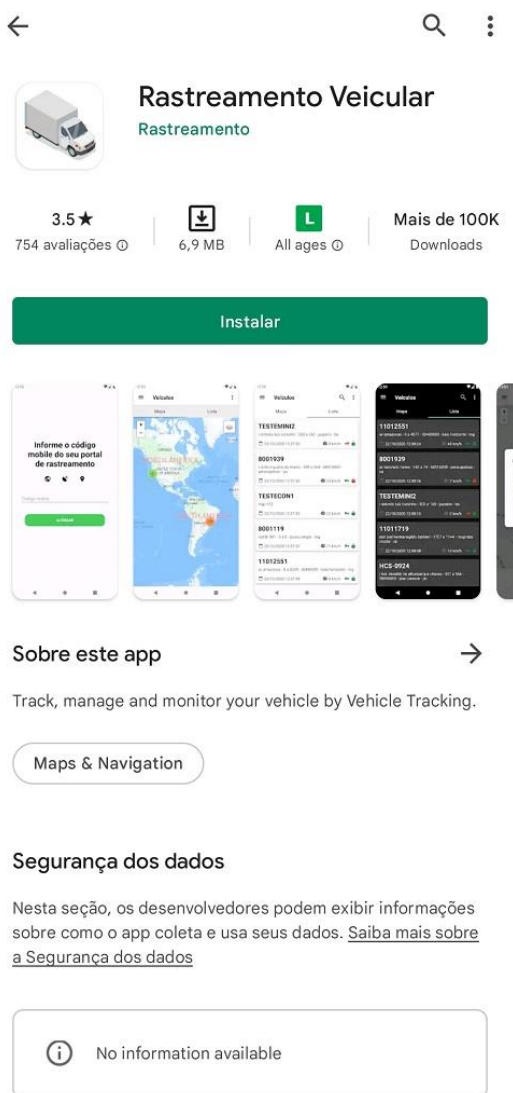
Rastreamento Veicular
Rastreamento

3.5★
754 avaliações ⓘ

6,9 MB

L
All ages ⓘ

Mais de 100K
Downloads

Instalar

Informe o código mobile do seu portal de rastreamento

Veículos
Mapa
Lista

Veículos
Mapa
Lista
TESTEMINI2
8001939
TESTECON1
8001119
11012551

Veículos
Mapa
Lista
11012551
8001939
TESTEMINI2
11011719
HCS-0924

Sobre este app

Track, manage and monitor your vehicle by Vehicle Tracking.

Maps & Navigation

Segurança dos dados

Nesta seção, os desenvolvedores podem exibir informações sobre como o app coleta e usa seus dados. Saiba mais sobre a Segurança dos dados

No information available